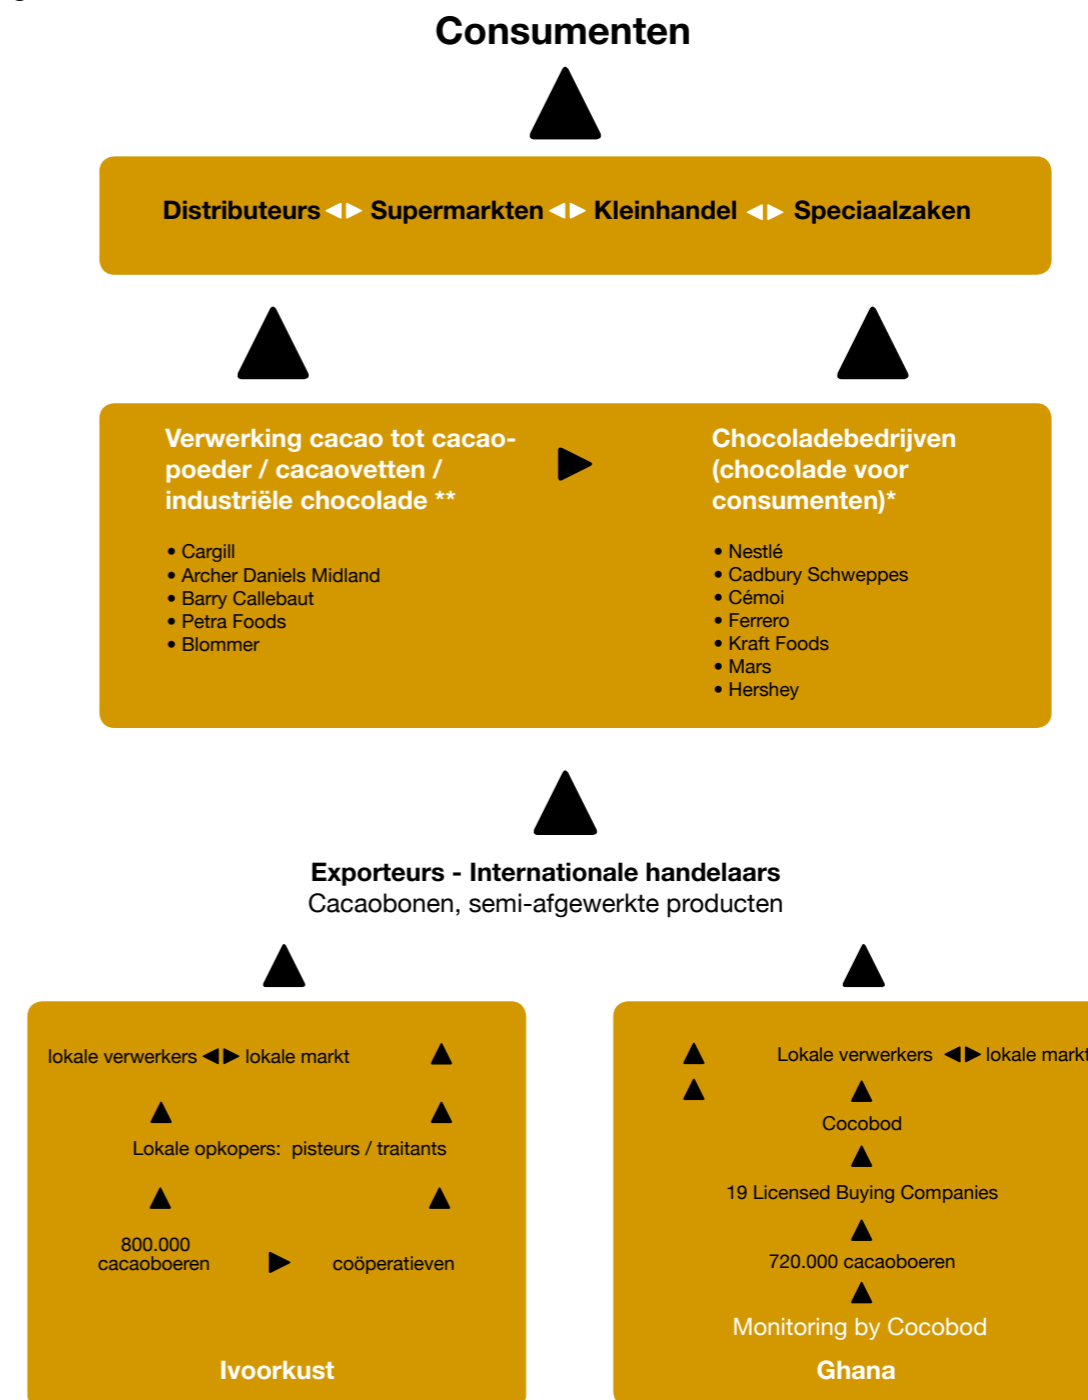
Consumenten

Distributeurs ◀▶ Supermarkten ◀▶ Kleinhandel ◀▶ Speciaalzaken

Verwerking cacao tot cacaopoeder / cacaovetten / industriële chocolade **

• Cargill
• Archer Daniels Midland
• Barry Callebaut
• Petra Foods
• Blommer

Chocoladebedrijven (chocolade voor consumenten)*

• Nestlé
• Cadbury Schweppes
• Cémoi
• Ferrero
• Kraft Foods
• Mars
• Hershey

Exporteurs - Internationale handelaars
Cacaobonen, semi-afgewerkte producten

lokale verwerkers ◀▶ lokale markt

Lokale opkopers: pisteurs / traitants

800.000 cacaoboeren

coöperatieven

Ivoorkust

Lokale verwerkers ◀▶ lokale markt

Cocobod

19 Licensed Buying Companies

720.000 cacaoboeren

Monitoring by Cocobod

Ghana